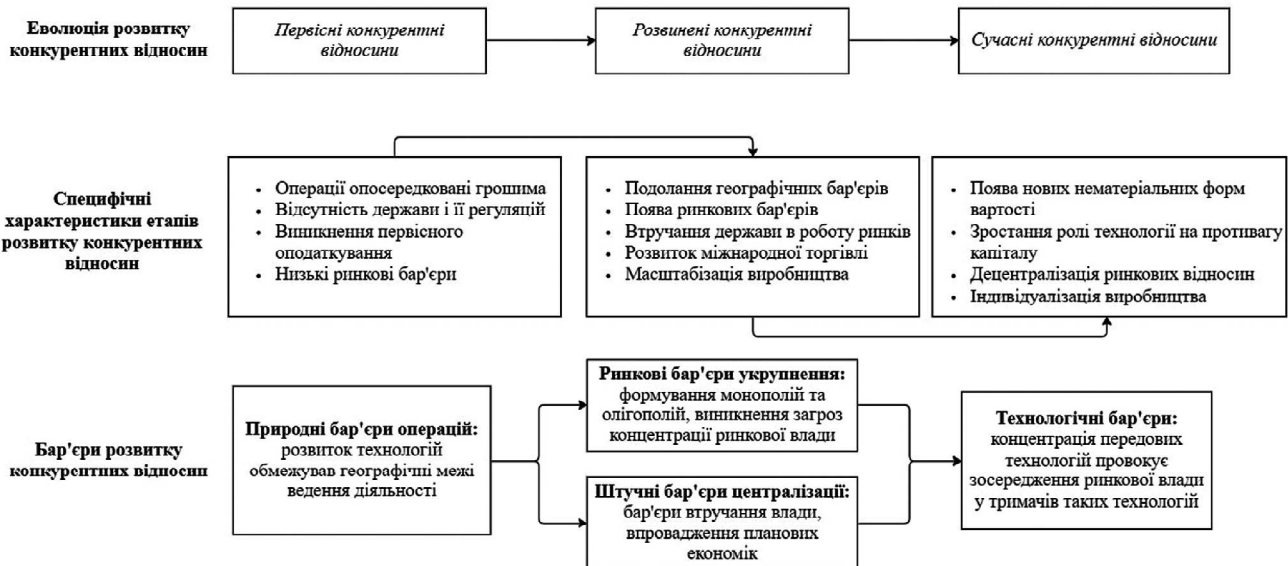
Еволюція розвитку конкурентних відносин

Первісні конкурентні відносини

Розвинені конкурентні відносини

Сучасні конкурентні відносини

Специфічні характеристики етапів розвитку конкурентних відносин

- Операції опосередковані грошима
- Відсутність держави і її регуляцій
- Виникнення первісного оподаткування
- Низькі ринкові бар'єри

- Подолання географічних бар'єрів
- Поява ринкових бар'єрів
- Втручання держави в роботу ринків
- Розвиток міжнародної торгівлі
- Масштабізація виробництва

- Поява нових нематеріальних форм вартості
- Зростання ролі технології на противагу капіталу
- Децентралізація ринкових відносин
- Індивідуалізація виробництва

Бар'єри розвитку конкурентних відносин

Природні бар'єри операцій: розвиток технологій обмежував географічні межі ведення діяльності

Ринкові бар'єри укрупнення: формування монополій та олігополій, виникнення загроз концентрації ринкової влади

Штучні бар'єри централізації: бар'єри втручання влади, впровадження планових економік

Технологічні бар'єри: концентрація передових технологій провокує зосередження ринкової влади у тримачів таких технологій